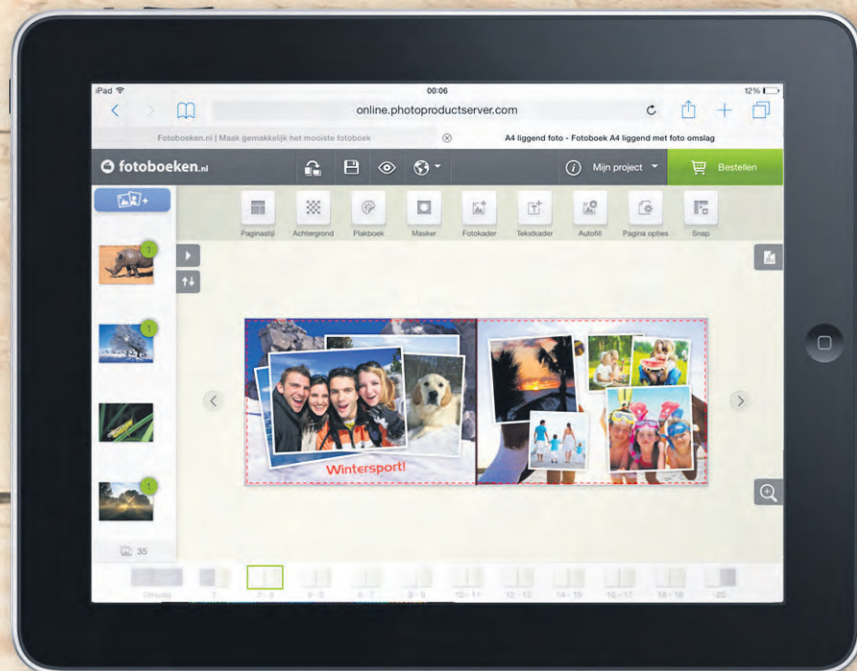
iPad
00:06
12%
online.photoproductserver.com
Fotoboeken.nl | Maak gemakkelijk het mooiste fotoboek
A4 liggend foto - Fotoboek A4 liggend met foto omslag
fotoboeken.nl
Mijn project
Bestellen
Paginastijl
Achtergrond
Plakboek
Masker
Fotokader
Tekstkader
Autofill
Pagina opties
Snap
1
1
1
Wintersport!
35
Omslag
1
2 - 3
4 - 5
6 - 7
8 - 9
10 - 11
12 - 13
14 - 15
16 - 17
18 - 19
20